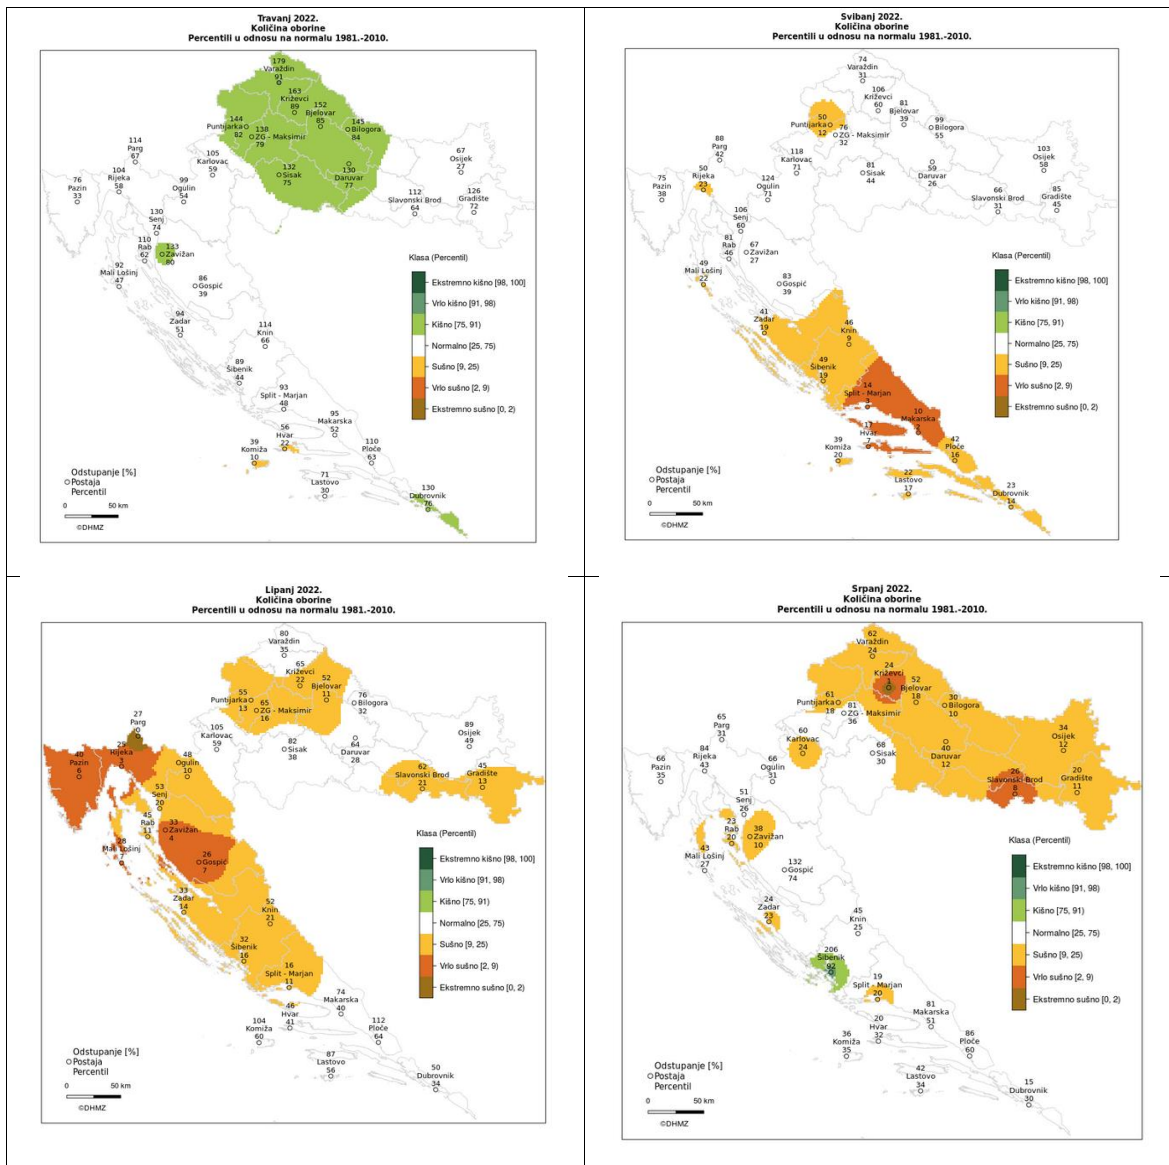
Travanj 2022.
Količina oborine
Percentili u odnosu na normalu 1981.-2010.

179 Varaždin 91
163 Križevci 89
152 Bjelovar 85
144 Puntijarka 82
138 ZG - Maksimir 79
145 Bilogora 84
114 Parg 67
105 Karlovac 59
67 Osijek 27
132 Sisak 75
130 Daruvar 77
76 Pazin 33
104 Rijeka 58
99 Ogulin 54
112 Slavonski Brod 64
126 Gradište 72
130 Senj 74
110 Rab 62
133 Zavižan 80
92 Mali Lošinj 47
86 Gospić 39
94 Zadar 51
114 Knin 66
89 Šibenik 44
93 Split - Marjan 48
95 Makarska 52
56 Hvar 22
39 Komiža 10
110 Ploče 63
71 Lastovo 30
130 Dubrovnik 76

Klasa (Percentil)
Ekstremno kišno [98, 100]
Vrlo kišno [91, 98)
Kišno [75, 91)
Normalno [25, 75)
Sušno [9, 25)
Vrlo sušno [2, 9)
Ekstremno sušno [0, 2)

Odstupanje [%]
Postaja
Percentil
0 50 km
©DHMZ

Svibanj 2022.
Količina oborine
Percentili u odnosu na normalu 1981.-2010.

74 Varaždin 31
106 Križevci 60
81 Bjelovar 39
50 Puntijarka 12
76 ZG - Maksimir 32
99 Bilogora 55
88 Parg 42
118 Karlovac 71
103 Osijek 58
81 Sisak 44
59 Daruvar 26
75 Pazin 38
50 Rijeka 23
124 Ogulin 71
66 Slavonski Brod 31
85 Gradište 45
106 Senj 60
81 Rab 46
67 Zavižan 27
49 Mali Lošinj 22
83 Gospić 39
41 Zadar 19
46 Knin 9
49 Šibenik 19
14 Split - Marjan 3
10 Makarska 2
17 Hvar 7
39 Komiža 20
42 Ploče 16
22 Lastovo 17
23 Dubrovnik 14

Klasa (Percentil)
Ekstremno kišno [98, 100]
Vrlo kišno [91, 98)
Kišno [75, 91)
Normalno [25, 75)
Sušno [9, 25)
Vrlo sušno [2, 9)
Ekstremno sušno [0, 2)

Odstupanje [%]
Postaja
Percentil
0 50 km
©DHMZ

Lipanj 2022.
Količina oborine
Percentili u odnosu na normalu 1981.-2010.

80 Varaždin 35
65 Križevci 22
52 Bjelovar 11
55 Puntijarka 13
65 ZG - Maksimir 16
76 Bilogora 32
27 Parg 0
105 Karlovac 59
82 Sisak 38
64 Daruvar 28
89 Osijek 49
40 Pazin 6
29 Rijeka 3
48 Ogulin 10
62 Slavonski Brod 21
45 Gradište 13
53 Senj 20
45 Rab 11
33 Zavižan 4
29 Mali Lošinj 7
26 Gospić 7
33 Zadar 14
52 Knin 21
32 Šibenik 16
16 Split - Marjan 11
46 Hvar 41
74 Makarska 40
104 Komiža 60
112 Ploče 64
87 Lastovo 56
50 Dubrovnik 34

Klasa (Percentil)
Ekstremno kišno [98, 100]
Vrlo kišno [91, 98)
Kišno [75, 91)
Normalno [25, 75)
Sušno [9, 25)
Vrlo sušno [2, 9)
Ekstremno sušno [0, 2)

Odstupanje [%]
Postaja
Percentil
0 50 km
©DHMZ

Srpanj 2022.
Količina oborine
Percentili u odnosu na normalu 1981.-2010.

62 Varaždin 24
24 Križevci 1
52 Bjelovar 18
61 Puntijarka 18
81 ZG - Maksimir 36
30 Bilogora 10
65 Parg 31
60 Karlovac 24
68 Sisak 30
40 Daruvar 12
34 Osijek 12
66 Pazin 35
84 Rijeka 43
66 Ogulin 31
26 Slavonski Brod 8
20 Gradište 11
51 Senj 26
23 Rab 20
38 Zavižan 10
43 Mali Lošinj 27
132 Gospić 74
24 Zadar 23
45 Knin 25
206 Šibenik 92
19 Split - Marjan 20
81 Makarska 51
20 Hvar 32
36 Komiža 35
86 Ploče 60
42 Lastovo 34
15 Dubrovnik 30

Klasa (Percentil)
Ekstremno kišno [98, 100]
Vrlo kišno [91, 98)
Kišno [75, 91)
Normalno [25, 75)
Sušno [9, 25)
Vrlo sušno [2, 9)
Ekstremno sušno [0, 2)

Odstupanje [%]
Postaja
Percentil
0 50 km
©DHMZ